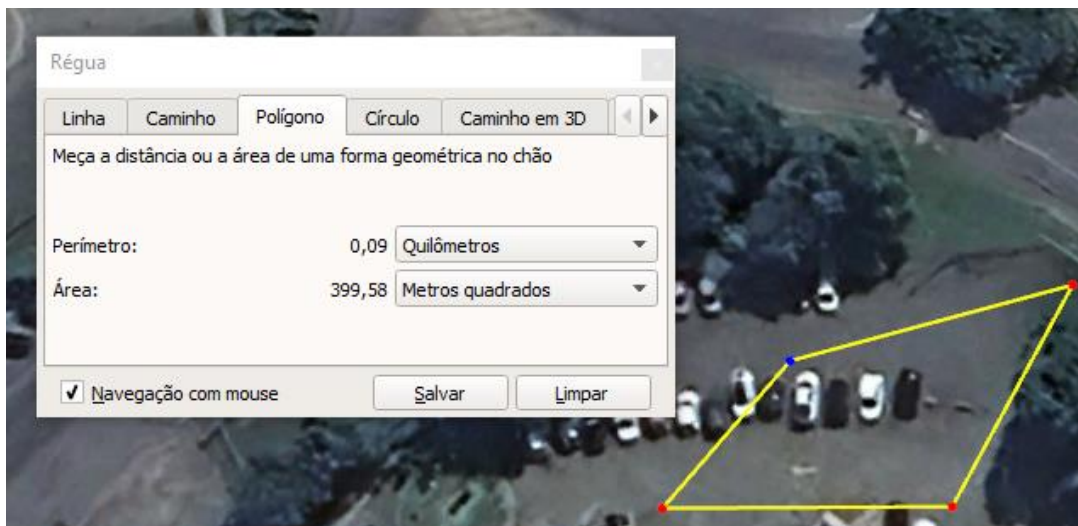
Régua

Linha | Caminho | Polígono | Círculo | Caminho em 3D

Meça a distância ou a área de uma forma geométrica no chão

Perímetro: 0,09 Quilômetros

Área: 399,58 Metros quadrados

Navegação com mouse

Salvar

Limpar